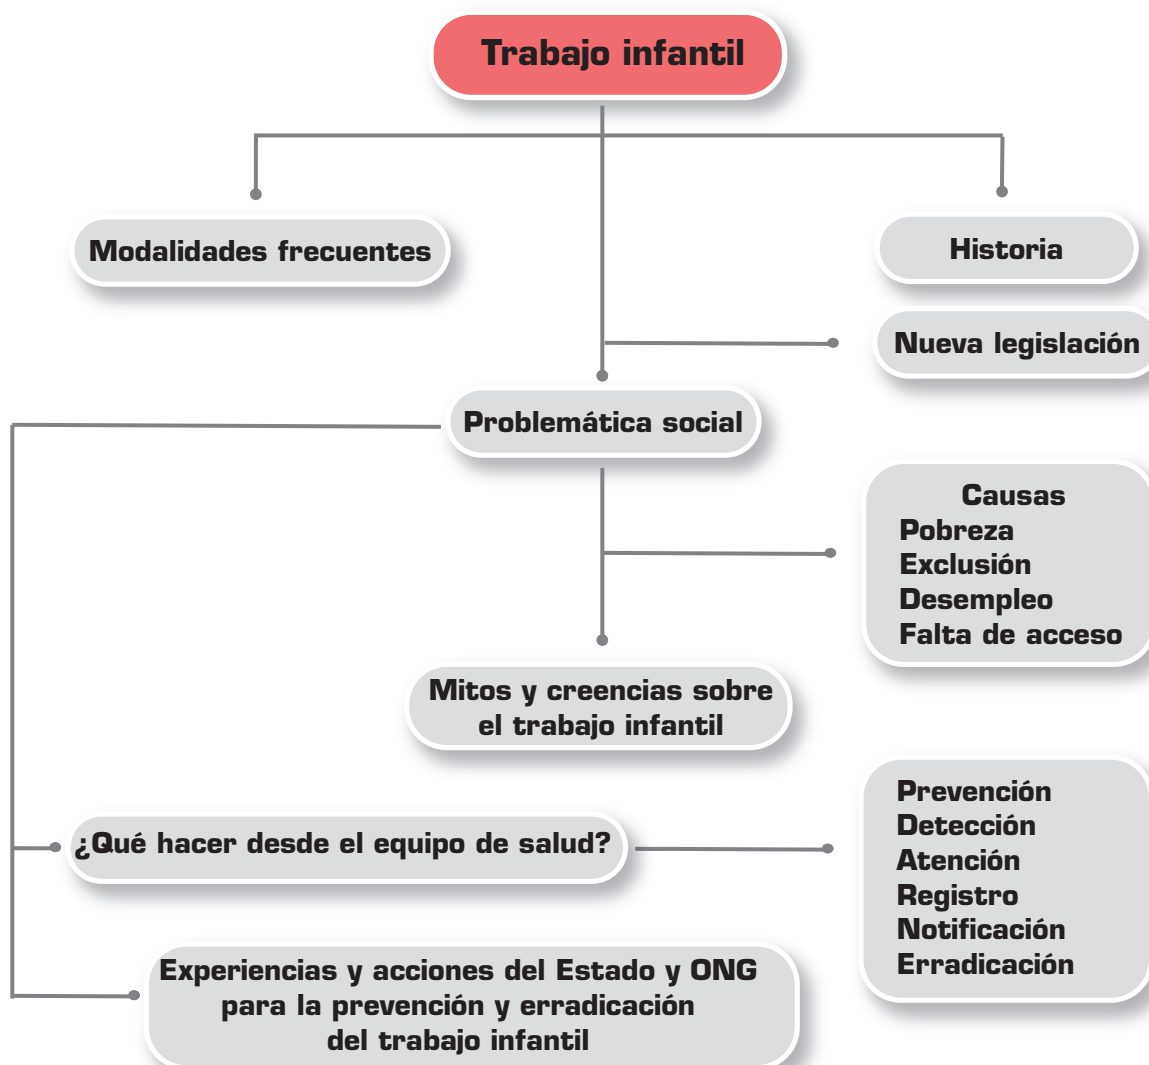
Trabajo infantil

Modalidades frecuentes

Historia

Nueva legislación

Problemática social

Causas
Pobreza
Exclusión
Desempleo
Falta de acceso

Mitos y creencias sobre el trabajo infantil

¿Qué hacer desde el equipo de salud?

Prevención
Detección
Atención
Registro
Notificación
Erradicación

Experiencias y acciones del Estado y ONG para la prevención y erradicación del trabajo infantil